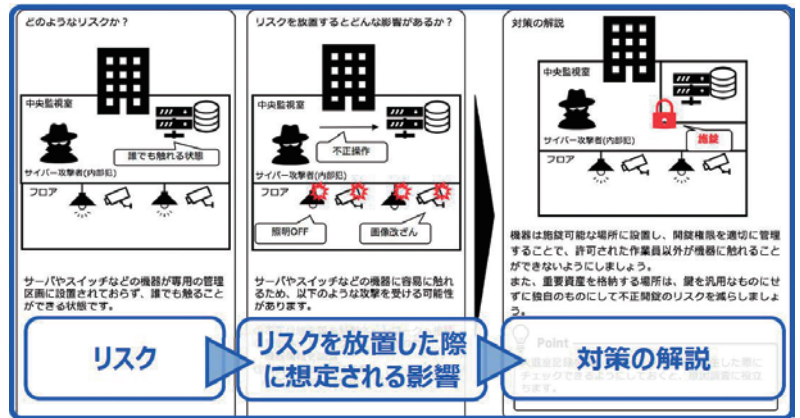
どのようなリスクか？

中央監視室

誰でも触れる状態

サイバー攻撃者(内部犯)

フロア

サーバやスイッチなどの機器が専用の管理区画に設置されておらず、誰でも触ることができる状態です。

リスク

リスクを放置するとどんな影響があるか？

中央監視室

不正操作

サイバー攻撃者(内部犯)

フロア

照明OFF

画像改ざん

サーバやスイッチなどの機器に容易に触れるため、以下のような攻撃を受ける可能性があります。

リスクを放置した際に想定される影響

対策の解説

中央監視室

サイバー攻撃者(内部犯)

施錠

フロア

機器は施錠可能な場所に設置し、開錠権限を適切に管理することで、許可された作業員以外が機器に触れることができないようにしましょう。
また、重要資産を格納する場所は、鍵を汎用なものにせずに独自のものにして不正開錠のリスクを減らしましょう。

Point

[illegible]

対策の解説